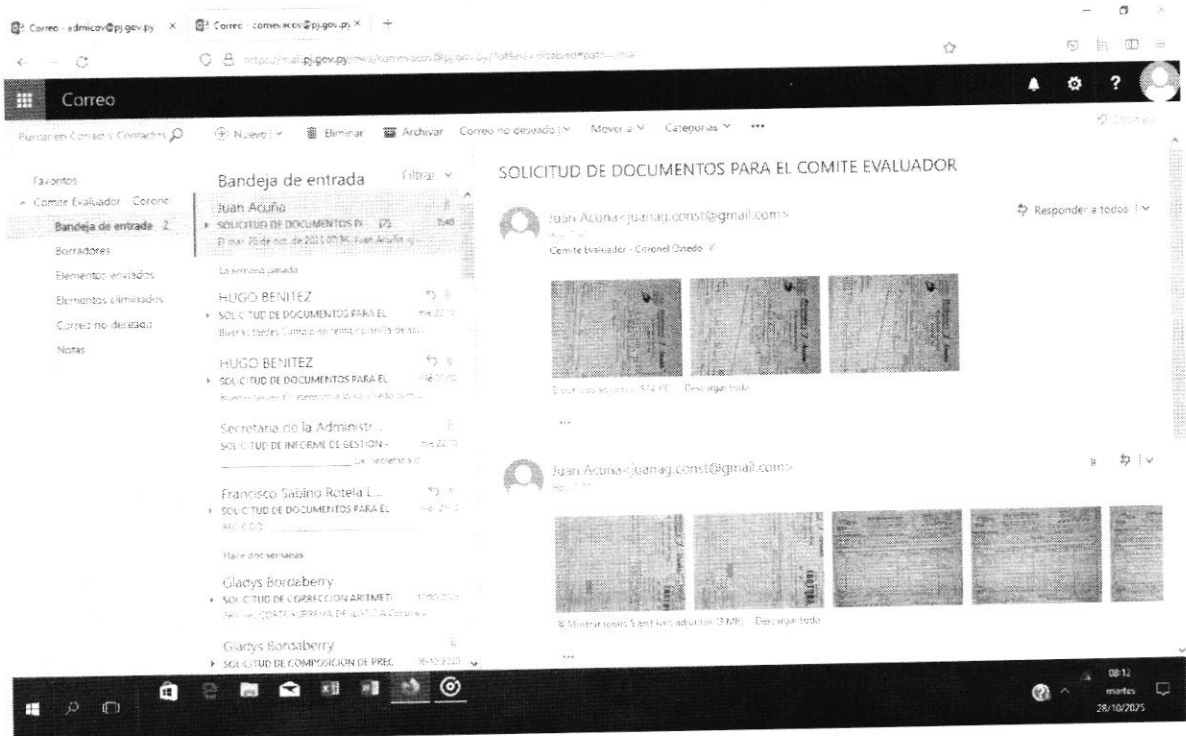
Correo - admicov@pj.gov.py × Correo - comevacov@pj.gov.py × +

https://mail.pj.gov.py/owa/comevacov@pj.gov.py/?offline=disabled#path=/mail

Correo

Buscar en Correo y Contactos

Nuevo | Eliminar Archivar Correo no deseado | Mover a Categorías ···

Favoritos

Comite Evaluador - Corone

Bandeja de entrada 2

Borradores

Elementos enviados

Elementos eliminados

Correo no deseado

Notas

Bandeja de entrada Filtrar

Juan Acuña
SOLICITUD DE DOCUMENTOS P... (2) 7:40
El mar 28 de oct. de 2025 07:36, Juan Acuña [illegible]

La semana pasada

HUGO BENITEZ
SOLICITUD DE DOCUMENTOS PARA EL mié 22/10
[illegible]

HUGO BENITEZ
SOLICITUD DE DOCUMENTOS PARA EL mié 22/10
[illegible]

Secretaria de la Administr...
SOLICITUD DE INFORME DE GESTION - mié 22/10
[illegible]

Francisco Sabino Rotela L...
SOLICITUD DE DOCUMENTOS PARA EL mié 22/10
RECIBIDO

Hace dos semanas

Gladys Bordaberry
SOLICITUD DE CORRECCION ARITMETI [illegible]
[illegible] CORTE SUPREMA DE JUSTICIA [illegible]

Gladys Bordaberry
SOLICITUD DE COMPOSICION DE PREC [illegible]

SOLICITUD DE DOCUMENTOS PARA EL COMITE EVALUADOR

Juan Acuña<juanag.const@gmail.com>
Comite Evaluador - Coronel Oviedo

Responder a todos |

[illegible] | Descargar todo

···

Juan Acuña<juanag.const@gmail.com>

Mostrar todos 5 archivos adjuntos (3 MB) | Descargar todo

···

08:12
martes
28/10/2025